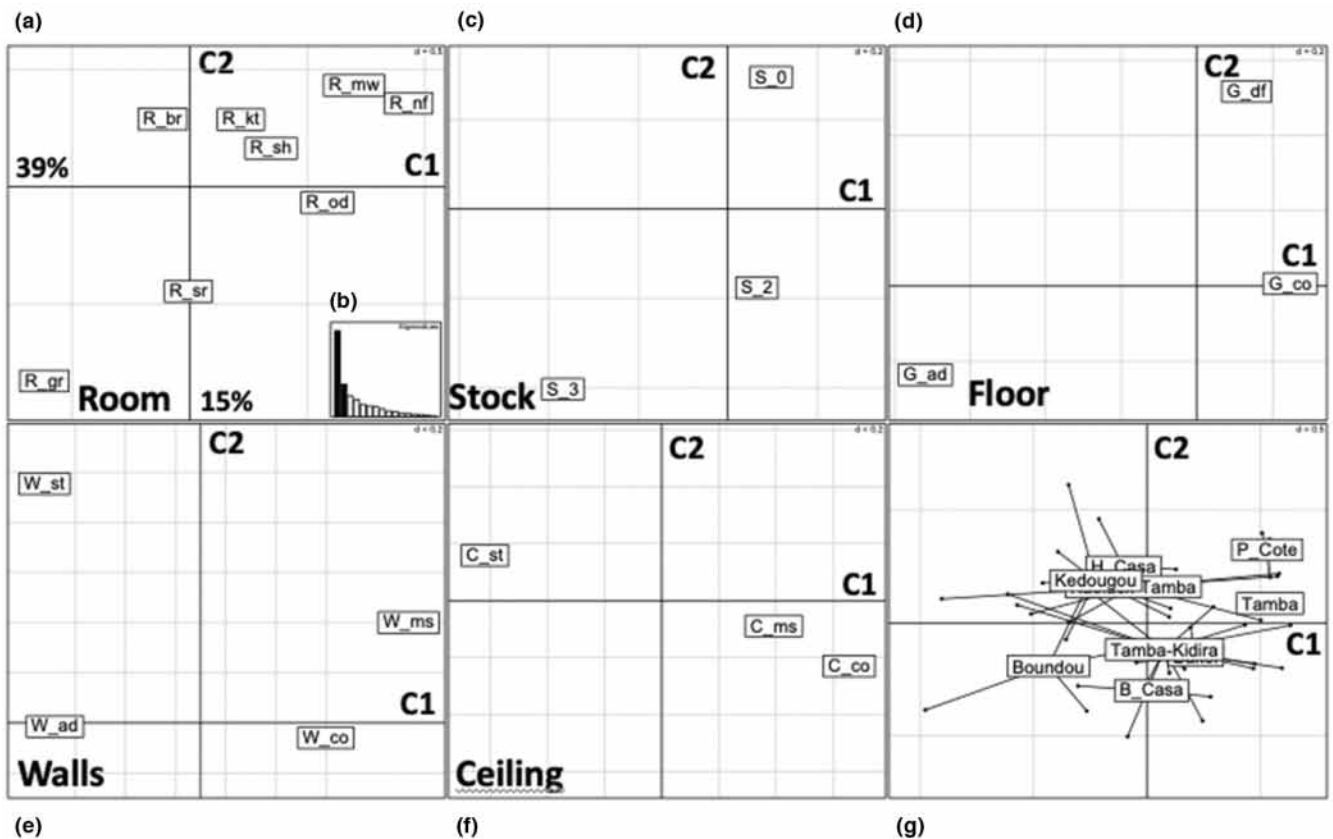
(a)

d = 0.5

C2

R_mw

R_nf

R_br

R_kt

R_sh

39%

C1

R_od

R_sr

(b)

Eigenvalues

R_gr

Room

15%

(c)

d = 0.2

C2

S_0

C1

S_2

Stock

S_3

(d)

d = 0.2

C2

G_df

C1

G_co

G_ad

Floor

d = 0.2

C2

W_st

W_ms

C1

W_ad

W_co

Walls

(e)

d = 0.2

C2

C_st

C1

C_ms

C_co

Ceiling

(f)

d = 0.5

C2

H_Casa

P_Cote

Kedougou

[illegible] Tamba

Tamba

C1

Tamba-Kidira

Boundou

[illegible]

B_Casa

(g)